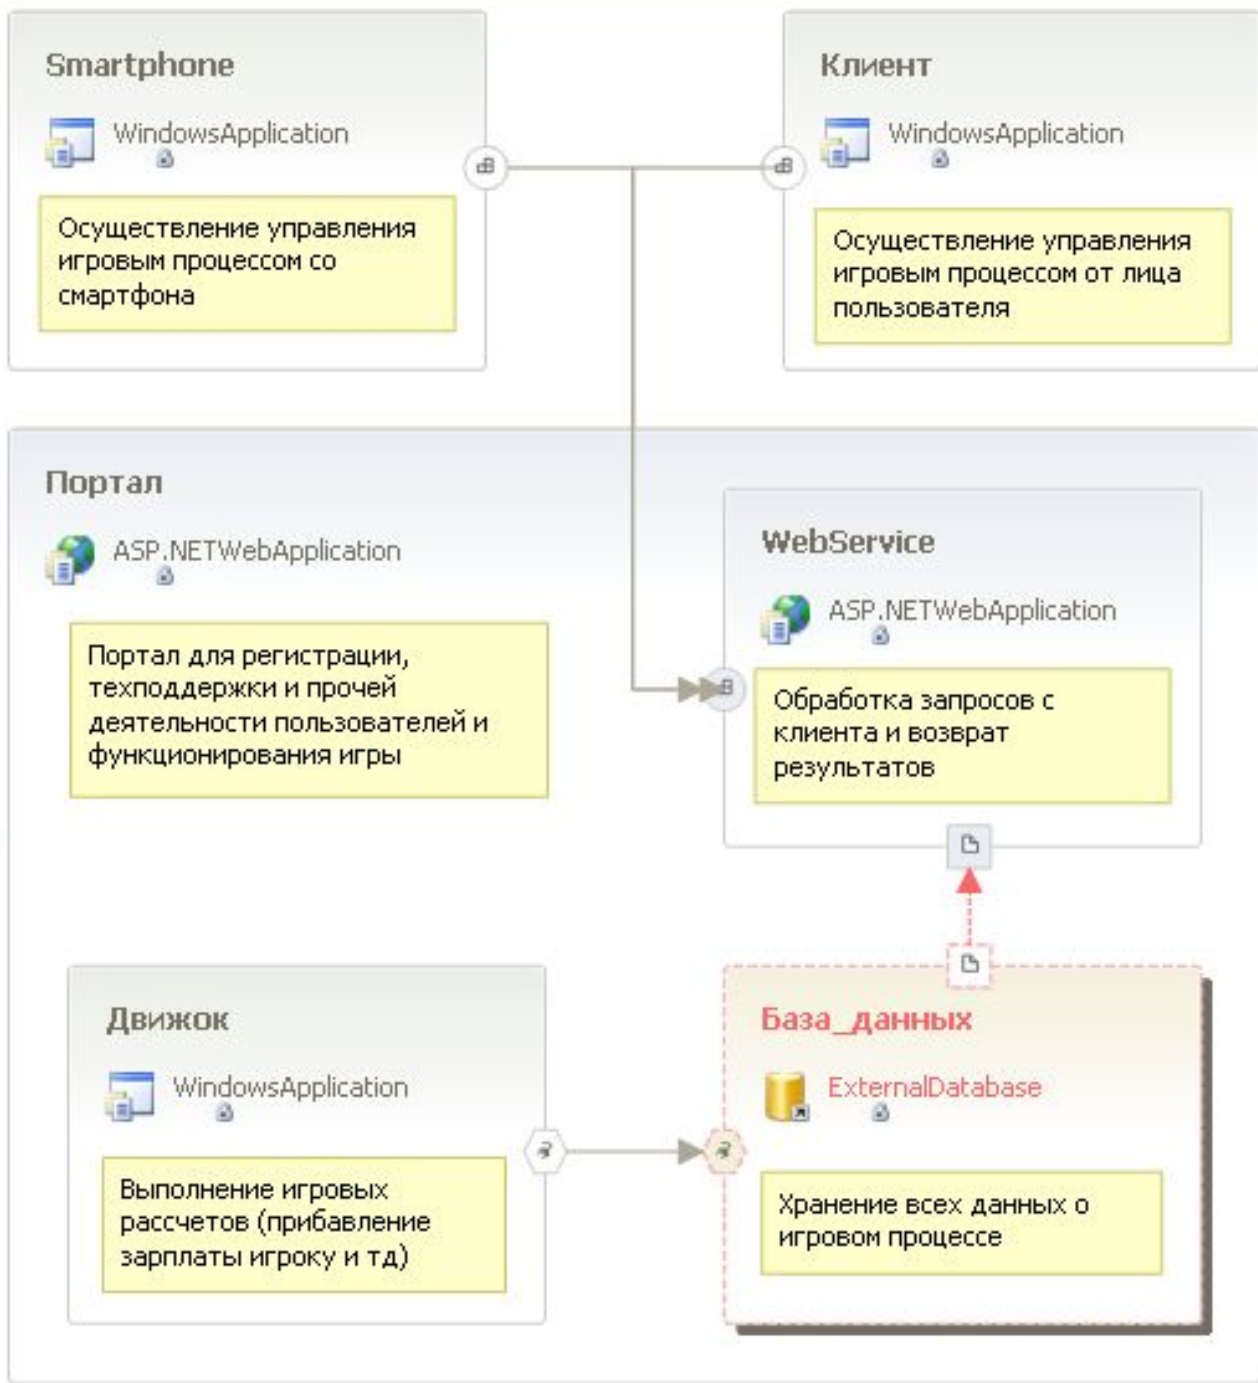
Smartphone

WindowsApplication

Осуществление управления игровым процессом со смартфона

Клиент

WindowsApplication

Осуществление управления игровым процессом от лица пользователя

Портал

ASP.NETWebApplication

Портал для регистрации, техподдержки и прочей деятельности пользователей и функционирования игры

WebService

ASP.NETWebApplication

Обработка запросов с клиента и возврат результатов

Движок

WindowsApplication

Выполнение игровых рассчетов (прибавление зарплаты игроку и тд)

База_данных

ExternalDatabase

Хранение всех данных о игровом процессе